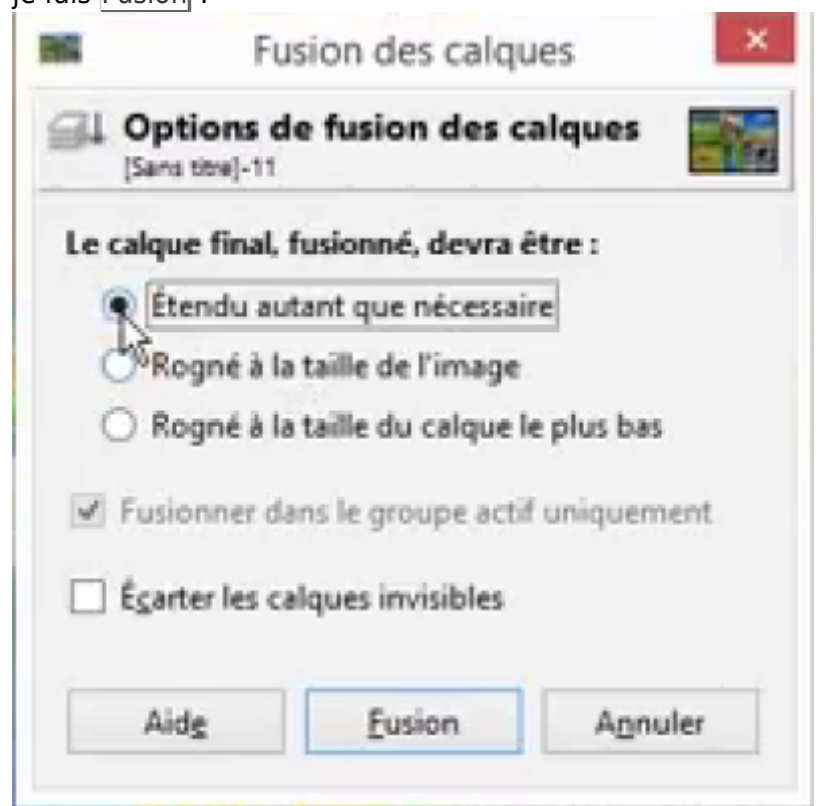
Je fais Fusion :

Fusion des calques

Options de fusion des calques
[Sans titre]-11

Le calque final, fusionné, devra être :

Étendu autant que nécessaire

Rogné à la taille de l'image

Rogné à la taille du calque le plus bas

Fusionner dans le groupe actif uniquement

Écarter les calques invisibles

Aide

Fusion

Annuler